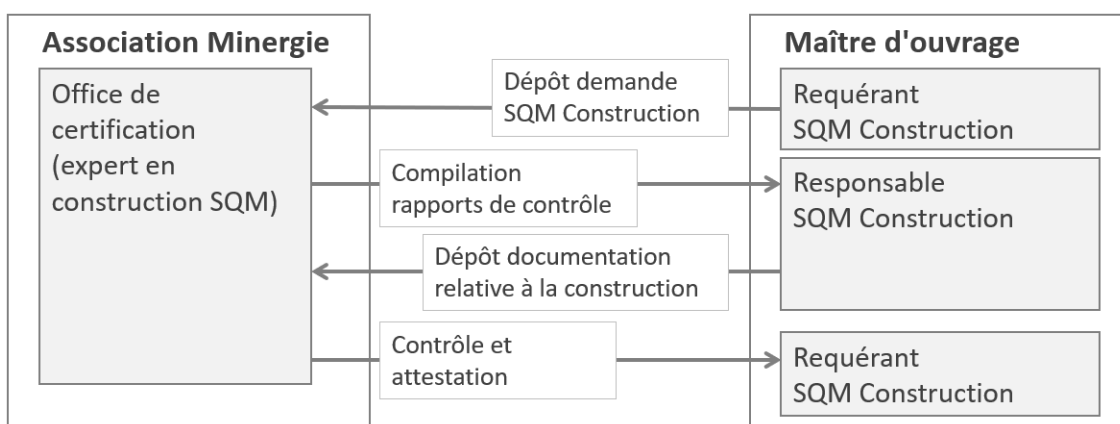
Association Minergie

Office de certification (expert en construction SQM)

Dépôt demande SQM Construction

Compilation rapports de contrôle

Dépôt documentation relative à la construction

Contrôle et attestation

Maître d'ouvrage

Requérant SQM Construction

Responsable SQM Construction

Requérant SQM Construction